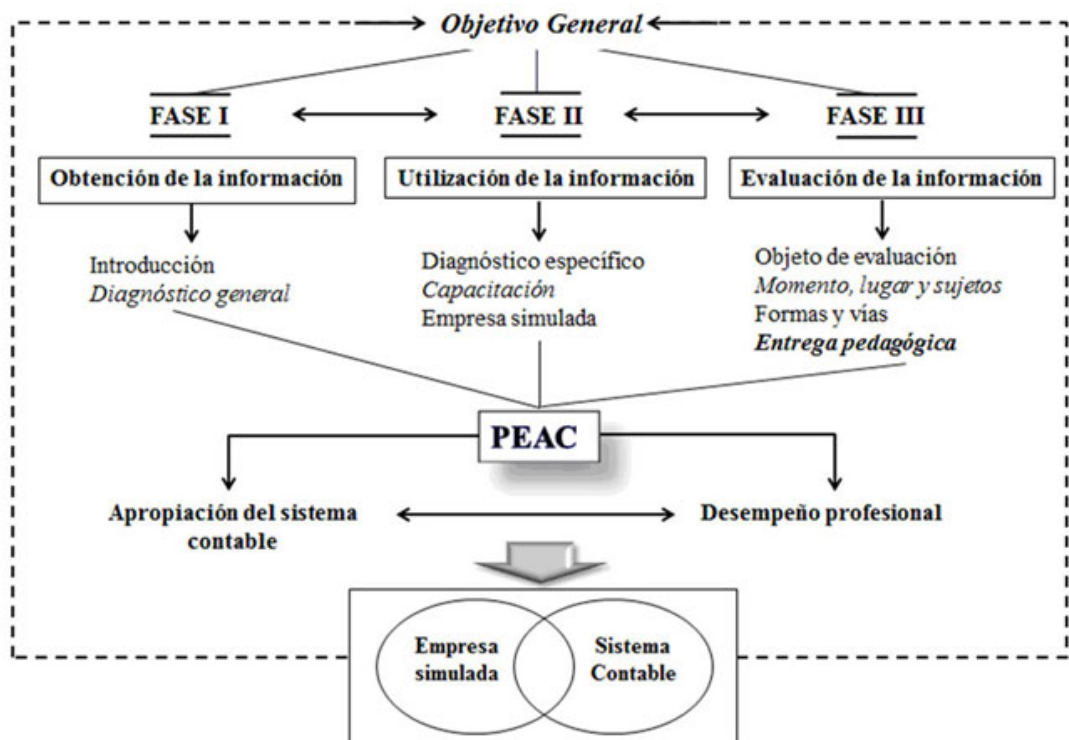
Objetivo General

FASE I

FASE II

FASE III

Obtención de la información

Utilización de la información

Evaluación de la información

Introducción
Diagnóstico general

Diagnóstico específico
Capacitación
Empresa simulada

Objeto de evaluación
Momento, lugar y sujetos
Formas y vías
Entrega pedagógica

PEAC

Apropiación del sistema contable

Desempeño profesional

Empresa simulada

Sistema Contable